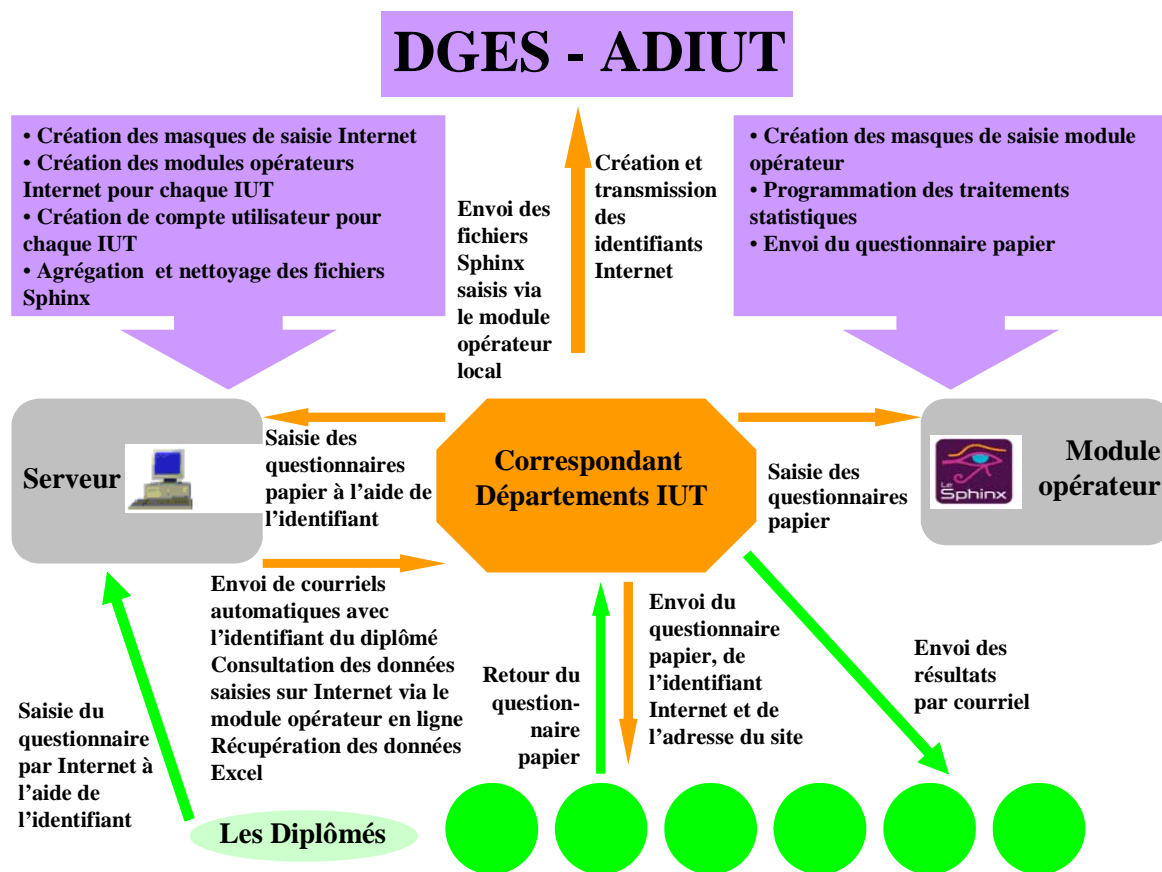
DGES - ADIUT

• Création des masques de saisie Internet
• Création des modules opérateurs Internet pour chaque IUT
• Création de compte utilisateur pour chaque IUT
• Agrégation et nettoyage des fichiers Sphinx

Envoi des fichiers Sphinx saisis via le module opérateur local

Création et transmission des identifiants Internet

• Création des masques de saisie module opérateur
• Programmation des traitements statistiques
• Envoi du questionnaire papier

Serveur

Saisie des questionnaires papier à l'aide de l'identifiant

Correspondant Départements IUT

Saisie des questionnaires papier

Le Sphinx

Module opérateur

Envoi de courriels automatiques avec l'identifiant du diplômé
Consultation des données saisies sur Internet via le module opérateur en ligne
Récupération des données Excel

Envoi du questionnaire papier, de l'identifiant Internet et de l'adresse du site

Envoi des résultats par courriel

Retour du questionnaire papier

Saisie du questionnaire par Internet à l'aide de l'identifiant

Les Diplômés